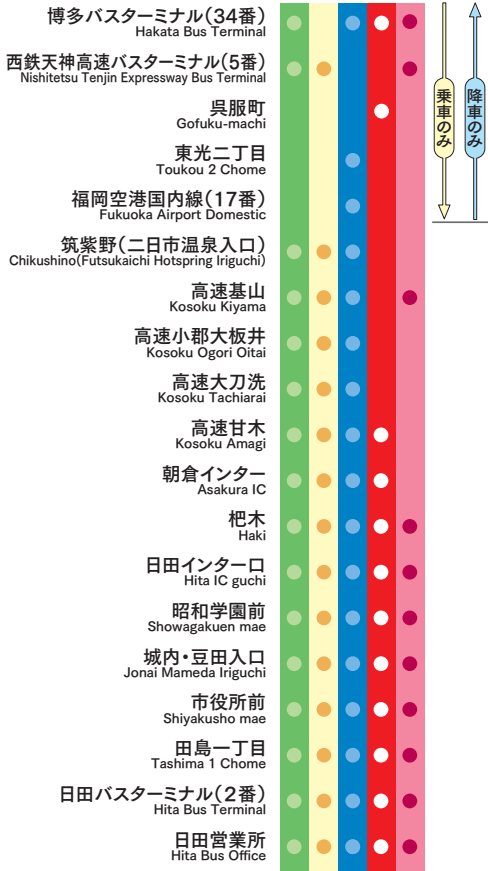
博多バスターミナル(34番)
Hakata Bus Terminal

西鉄天神高速バスターミナル(5番)
Nishitetsu Tenjin Expressway Bus Terminal

呉服町
Gofuku-machi

東光二丁目
Toukou 2 Chome

福岡空港国内線(17番)
Fukuoka Airport Domestic

筑紫野(二日市温泉入口)
Chikushino(Futsukaichi Hotspring Iriguchi)

高速基山
Kosoku Kiyama

高速小郡大板井
Kosoku Ogori Oitai

高速大刀洗
Kosoku Tachiarai

高速甘木
Kosoku Amagi

朝倉インター
Asakura IC

杷木
Haki

日田インター口
Hita IC guchi

昭和学園前
Showagakuen mae

城内・豆田入口
Jonai Mameda Iriguchi

市役所前
Shiyakusho mae

田島一丁目
Tashima 1 Chome

日田バスターミナル(2番)
Hita Bus Terminal

日田営業所
Hita Bus Office

乗車のみ

降車のみ